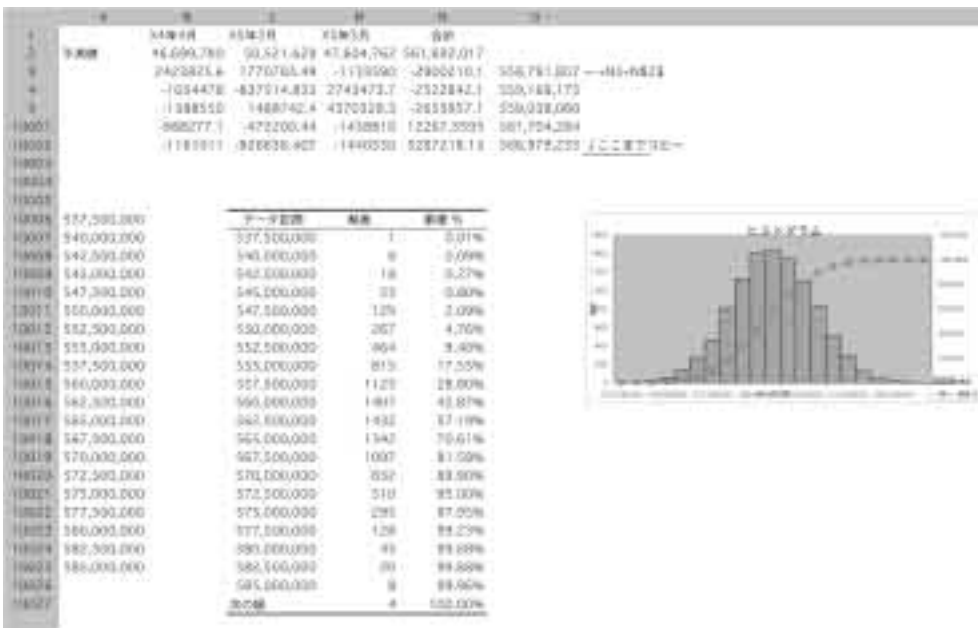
| | A | B | C | D | E | F |
|---|---|---|---|---|---|---|
| 1 | | X4年4月 | X4年5月 | X4年6月 | 合計 | |
| 2 | 予測値 | 16,699,780 | 50,521,620 | 47,604,767 | 561,693,017 | |
| 3 | | 2423823.6 | 1770765.46 | -1155590 | -2800210.1 | 558,751,807 ←=B3+B$2$ |
| 4 | | -1054478 | -837014.833 | 2743473.7 | -2522842.1 | 559,169,173 |
| 5 | | -1388550 | 1488742.4 | 4370328.3 | -2635857.1 | 559,038,000 |
| 10001 | | -966277.1 | -472200.44 | -1438810 | 12267.3595 | 561,704,284 |
| 10002 | | -1161011 | -928836.407 | -1446550 | 5287218.14 | 566,979,233 ←ここまでコピー |
| 10003 | | | | | | |
| 10004 | | | | | | |
| 10005 | | | | | | |
| 10006 | 537,500,000 | | | | | |
| 10007 | 540,000,000 | | | | | |
| 10008 | 542,500,000 | | | | | |
| 10009 | 545,000,000 | | | | | |
| 10010 | 547,500,000 | | | | | |
| 10011 | 550,000,000 | | | | | |
| 10012 | 552,500,000 | | | | | |
| 10013 | 555,000,000 | | | | | |
| 10014 | 557,500,000 | | | | | |
| 10015 | 560,000,000 | | | | | |
| 10016 | 562,500,000 | | | | | |
| 10017 | 565,000,000 | | | | | |
| 10018 | 567,500,000 | | | | | |
| 10019 | 570,000,000 | | | | | |
| 10020 | 572,500,000 | | | | | |
| 10021 | 575,000,000 | | | | | |
| 10022 | 577,500,000 | | | | | |
| 10023 | 580,000,000 | | | | | |
| 10024 | 582,500,000 | | | | | |
| 10025 | 585,000,000 | | | | | |
| 10026 | | | | | | |
| 10027 | | | | | | |

| データ区間 | 頻度 | 累積 % |
|---|---|---|
| 537,500,000 | 1 | 0.01% |
| 540,000,000 | 8 | 0.09% |
| 542,500,000 | 18 | 0.27% |
| 545,000,000 | 53 | 0.80% |
| 547,500,000 | 129 | 2.09% |
| 550,000,000 | 267 | 4.76% |
| 552,500,000 | 464 | 9.40% |
| 555,000,000 | 815 | 17.55% |
| 557,500,000 | 1125 | 28.80% |
| 560,000,000 | 1401 | 42.81% |
| 562,500,000 | 1432 | 57.13% |
| 565,000,000 | 1342 | 70.61% |
| 567,500,000 | 1097 | 81.58% |
| 570,000,000 | 832 | 89.90% |
| 572,500,000 | 510 | 95.00% |
| 575,000,000 | 295 | 97.95% |
| 577,500,000 | 128 | 99.23% |
| 580,000,000 | 45 | 99.68% |
| 582,500,000 | 20 | 99.88% |
| 585,000,000 | 8 | 99.96% |
| 次の級 | 4 | 100.00% |

ヒストグラム